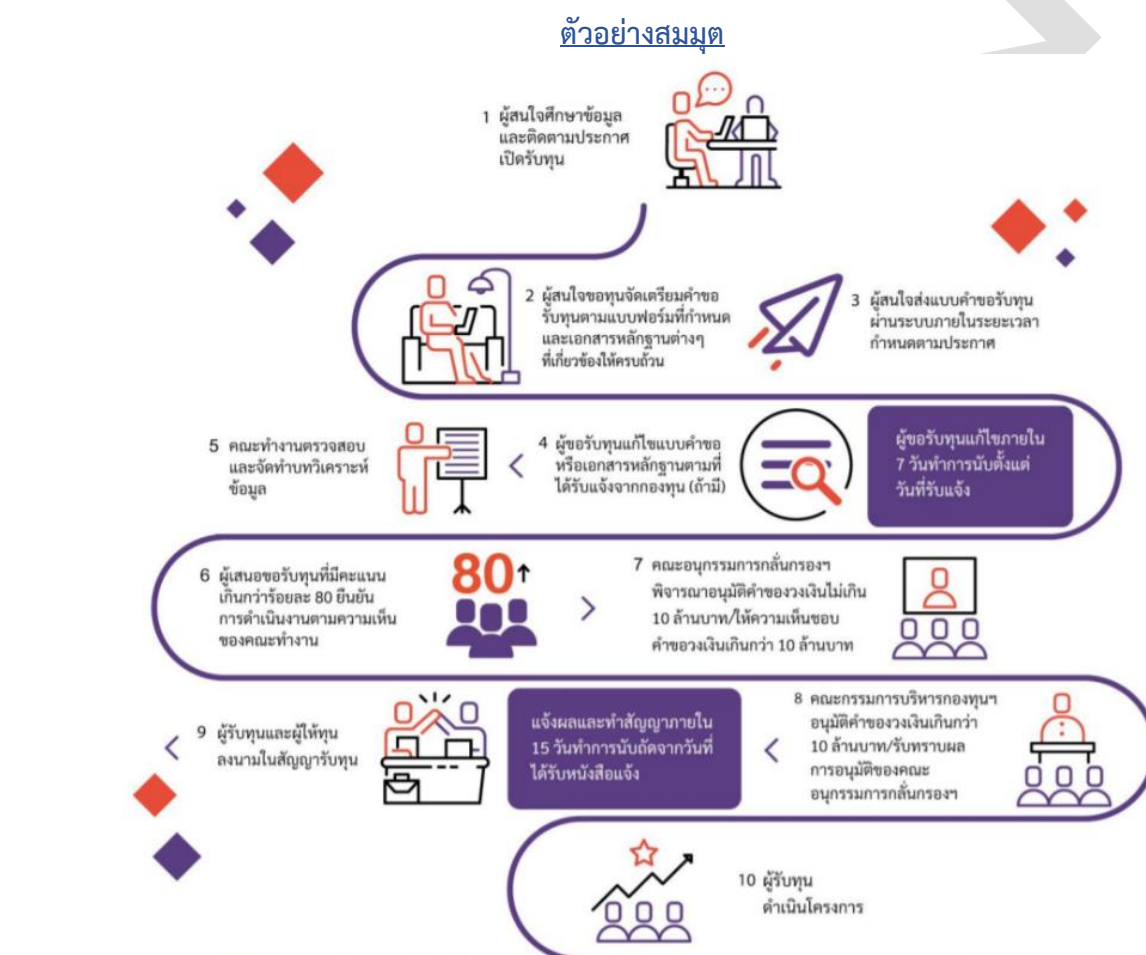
ตัวอย่างสมมุต

1 ผู้สนใจศึกษาข้อมูล และติดตามประกาศ เปิดรับทุน

2 ผู้สนใจขอทุนจัดเตรียมคำขอรับทุนตามแบบฟอร์มที่กำหนด และเอกสารหลักฐานต่างๆ ที่เกี่ยวข้องให้ครบถ้วน

3 ผู้สนใจส่งแบบคำขอรับทุน ผ่านระบบภายในระยะเวลา กำหนดตามประกาศ

ผู้ขอรับทุนแก้ไขภายใน 7 วันทำการนับตั้งแต่ วันที่รับแจ้ง

4 ผู้ขอรับทุนแก้ไขแบบคำขอ หรือเอกสารหลักฐานตามที่ ได้รับแจ้งจากกองทุน (ถ้ามี)

5 คณะทำงานตรวจสอบ และจัดทำบทวิเคราะห์ ข้อมูล

6 ผู้เสนอขอรับทุนที่มีคะแนน เกินกว่าร้อยละ 80 ยืนยัน การดำเนินงานตามความเห็น ของคณะทำงาน

80

7 คณะอนุกรรมการกลั่นกรองฯ พิจารณาอนุมัติคำขอวงเงินไม่เกิน 10 ล้านบาท/ให้ความเห็นชอบ คำขอวงเงินเกินกว่า 10 ล้านบาท

8 คณะกรรมการบริหารกองทุนฯ อนุมัติคำขอวงเงินเกินกว่า 10 ล้านบาท/รับทราบผล การอนุมัติของคณะ อนุกรรมการกลั่นกรองฯ

แจ้งผลและทำสัญญาภายใน 15 วันทำการนับถัดจากวันที่ ได้รับหนังสือแจ้ง

9 ผู้รับทุนและผู้ให้ทุน ลงนามในสัญญารับทุน

10 ผู้รับทุน ดำเนินโครงการ